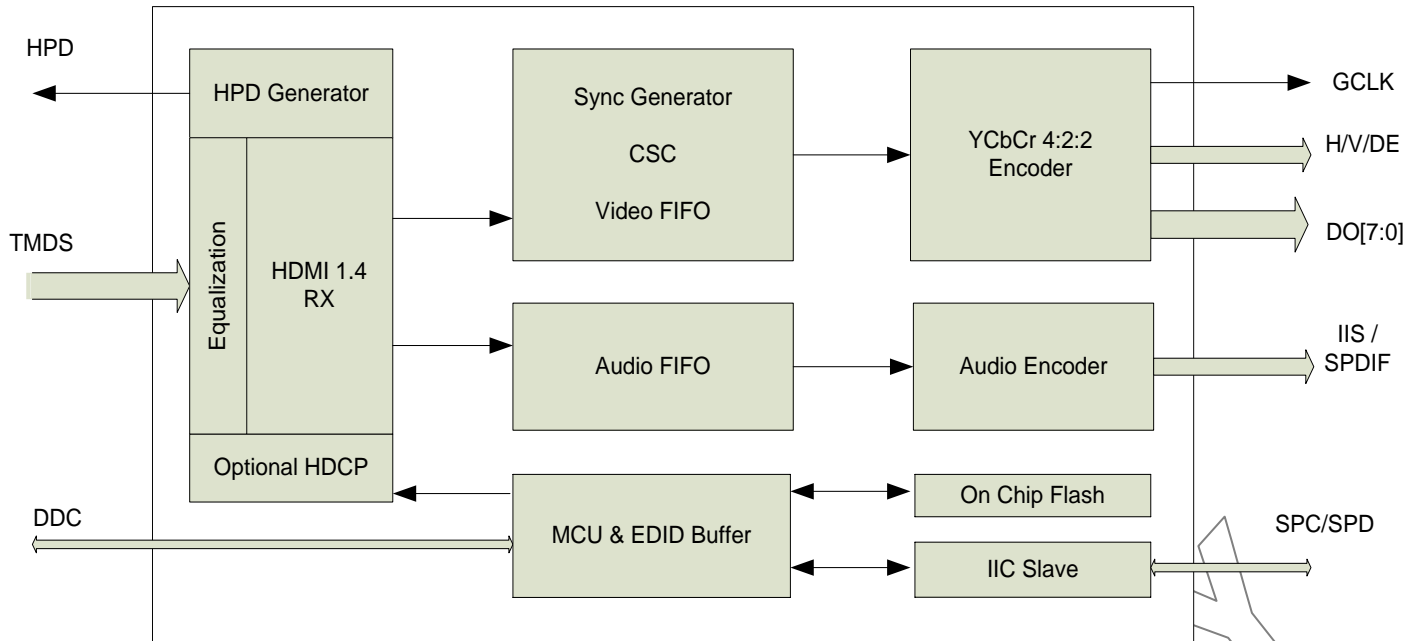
HPD
HPD Generator
Sync Generator
CSC
Video FIFO
YCbCr 4:2:2
Encoder
GCLK
H/V/DE
DO[7:0]
TMDS
Equalization
HDMI 1.4
RX
Audio FIFO
Audio Encoder
IIS /
SPDIF
Optional HDCP
On Chip Flash
DDC
MCU & EDID Buffer
SPC/SPD
IIC Slave